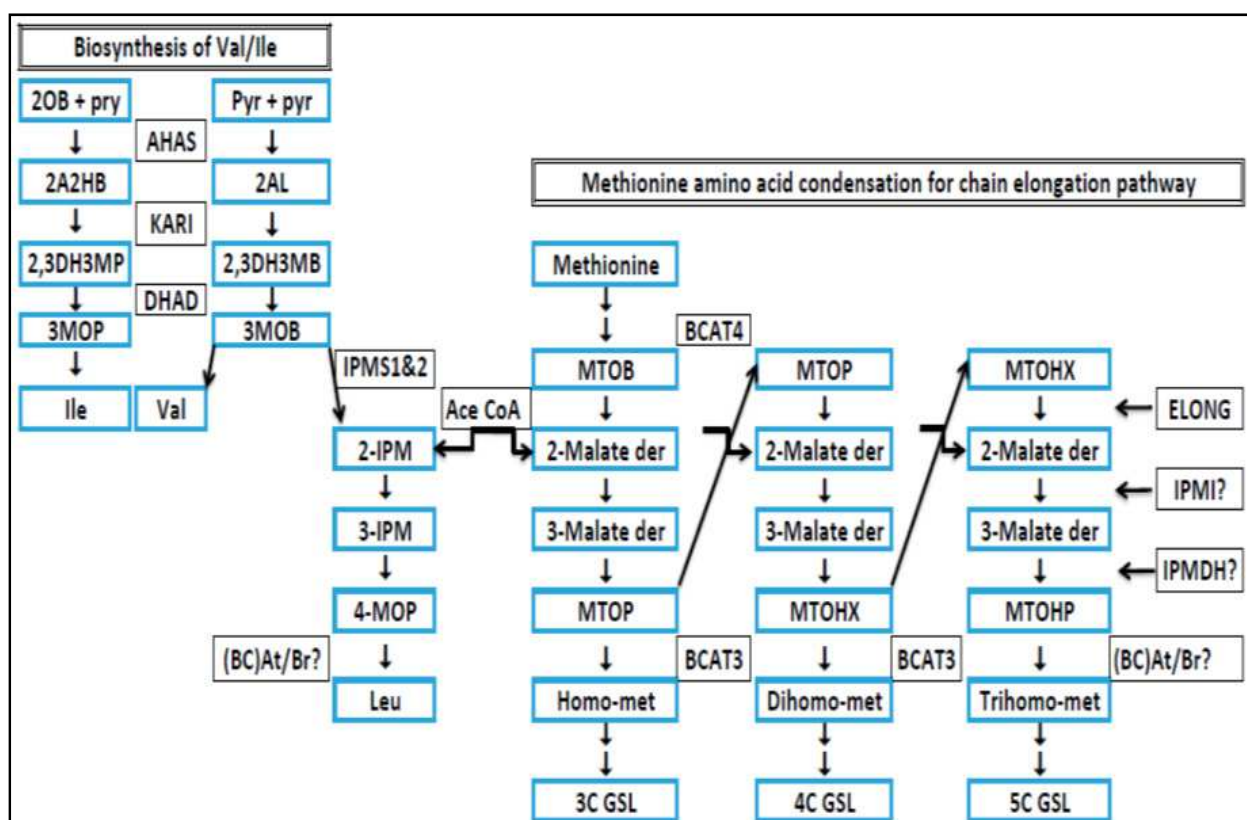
Biosynthesis of Val/Ile

2OB + pry
AHAS
Pyr + pyr
2A2HB
KARI
2AL
2,3DH3MP
DHAD
2,3DH3MB
3MOP
3MOB
Ile
Val
IPMS1&2
2-IPM
3-IPM
4-MOP
(BC)At/Br?
Leu

Methionine amino acid condensation for chain elongation pathway

Methionine
BCAT4
MTOB
Ace CoA
2-Malate der
3-Malate der
MTOP
BCAT3
Homo-met
3C GSL

MTOP
2-Malate der
3-Malate der
MTOHX
BCAT3
Dihomo-met
4C GSL

MTOHX
ELONG
2-Malate der
IPMI?
3-Malate der
IPMDH?
MTOHP
(BC)At/Br?
Trihomo-met
5C GSL